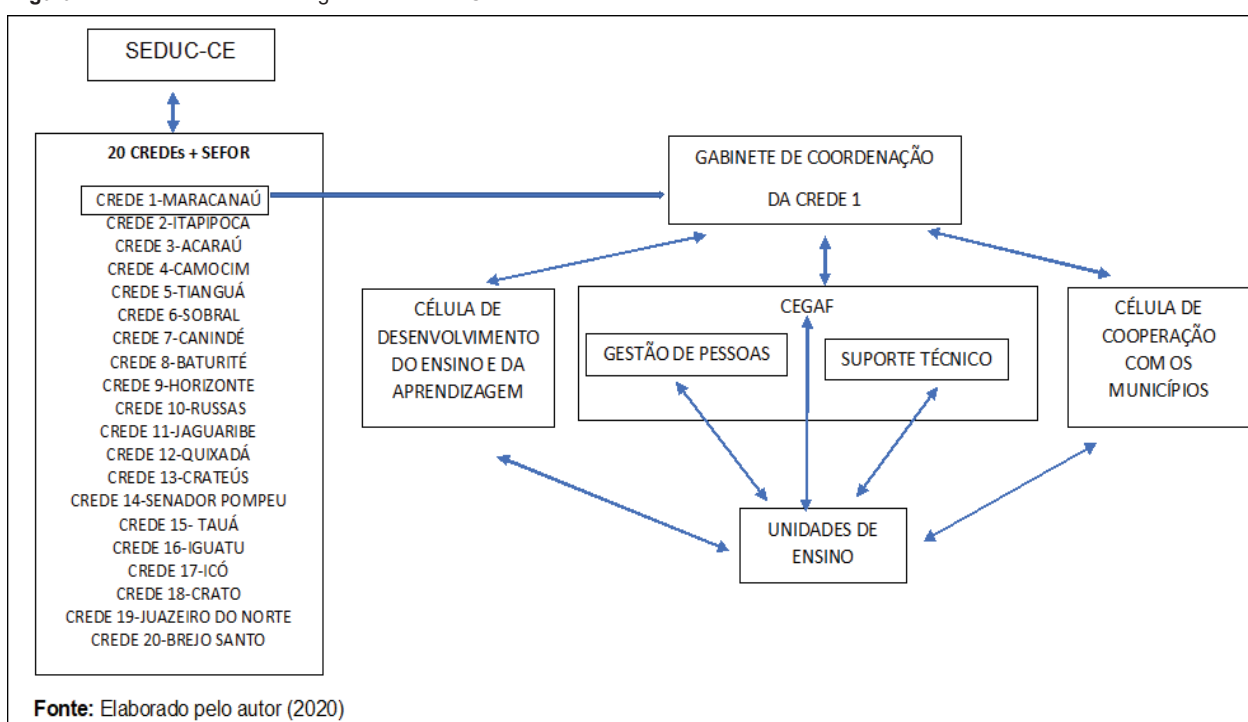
SEDUC-CE

20 CREDEs + SEFOR

CREDE 1-MARACANAÚ
CREDE 2-ITAPIPOCA
CREDE 3-ACARAÚ
CREDE 4-CAMOCIM
CREDE 5-TIANGUÁ
CREDE 6-SOBRAL
CREDE 7-CANINDÉ
CREDE 8-BATURITÉ
CREDE 9-HORIZONTE
CREDE 10-RUSSAS
CREDE 11-JAGUARIBE
CREDE 12-QUIXADÁ
CREDE 13-CRATEÚS
CREDE 14-SENADOR POMPEU
CREDE 15- TAUÁ
CREDE 16-IGUATU
CREDE 17-ICÓ
CREDE 18-CRATO
CREDE 19-JUAZEIRO DO NORTE
CREDE 20-BREJO SANTO

GABINETE DE COORDENAÇÃO DA CREDE 1

CÉLULA DE DESENVOLVIMENTO DO ENSINO E DA APRENDIZAGEM

CEGAF

GESTÃO DE PESSOAS

SUPORTE TÉCNICO

CÉLULA DE COOPERAÇÃO COM OS MUNICÍPIOS

UNIDADES DE ENSINO

Fonte: Elaborado pelo autor (2020)